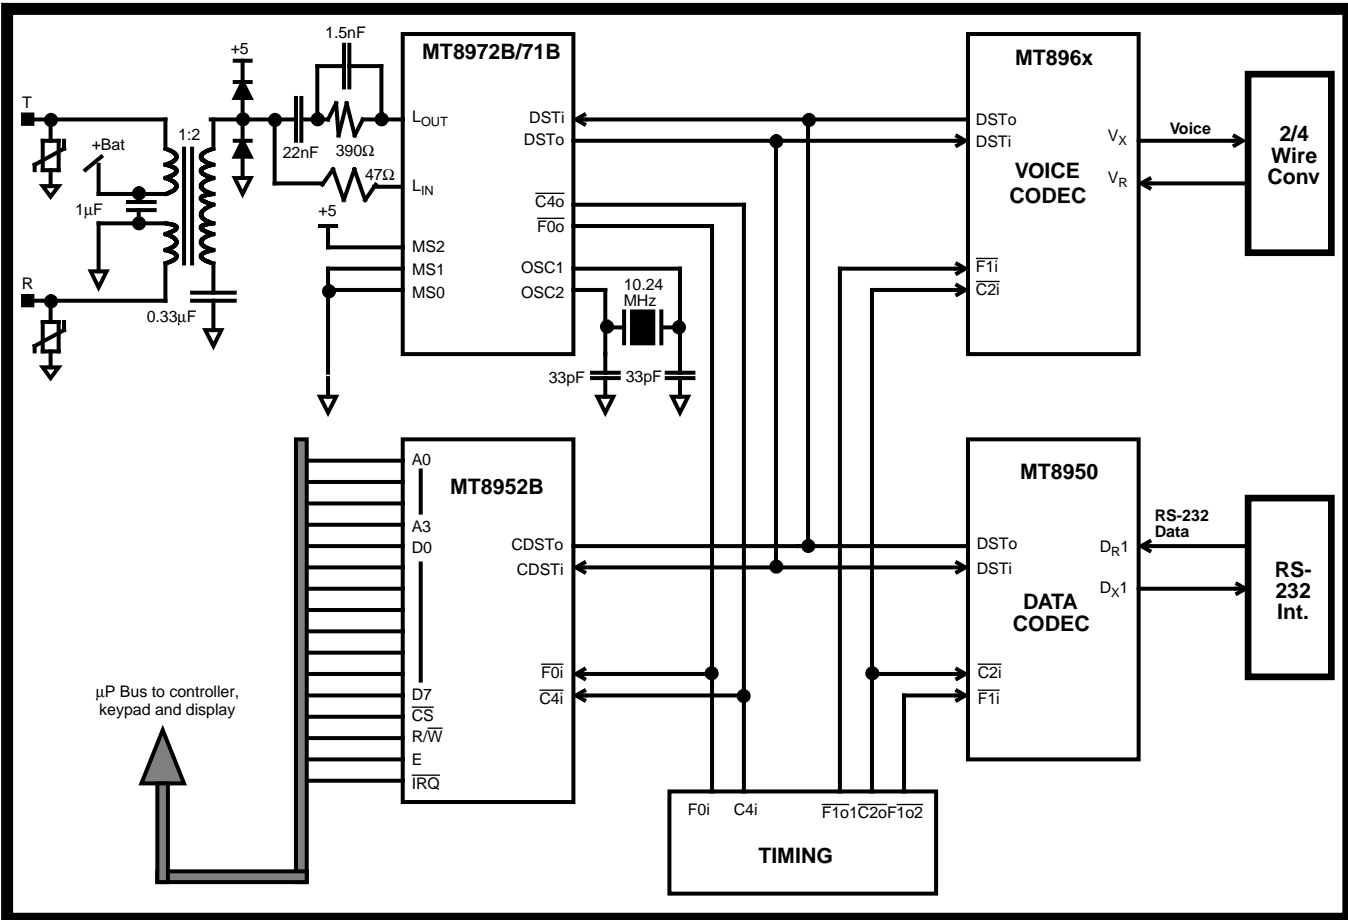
T
+Bat
1:2
1µF
R
0.33µF
+5
22nF
1.5nF
390Ω
47Ω
+5
MT8972B/71B
$L_{OUT}$
$L_{IN}$
MS2
MS1
MS0
DSTi
DSTo
$\overline{C4o}$
$\overline{F0o}$
OSC1
OSC2
10.24 MHz
33pF
33pF
MT896x
DSTo
DSTi
$V_X$
$V_R$
Voice
VOICE CODEC
$\overline{F1i}$
$\overline{C2i}$
2/4 Wire Conv
MT8952B
A0
A3
D0
D7
$\overline{CS}$
R/$\overline{W}$
E
$\overline{IRQ}$
CDSTo
CDSTi
$\overline{F0i}$
$\overline{C4i}$
µP Bus to controller, keypad and display
MT8950
DSTo
DSTi
$D_R1$
$D_X1$
RS-232 Data
DATA CODEC
$\overline{C2i}$
$\overline{F1i}$
RS-232 Int.
F0i
C4i
$\overline{F1o}1\overline{C2o}\overline{F1o}2$
TIMING